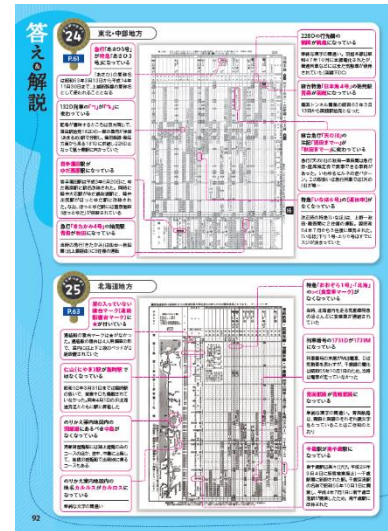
答え＆解説

24
P.61
東北・中部地方

急行「あさひ9号」が特急「あさひ3号」になっている

1320列車の「ワ」が「ち」に変わっている

普通列車が快速列車になっている

急行「きたかみ3号」の始発駅名が間違っている

22Dの行先欄の数字が増減になっている

特急「日本海4号」の発車時刻が変わっている

特急「はくたか」の…になっている

特急「いなほ6号」の「直通列車」がなくなっている

25
P.63
北海道地方

駅の入っていない…

特急「おおぞら1号」「北斗」の…がなくなっている

列車番号の1711Dが1731Mになっている

普通列車が快速列車になっている

千歳駅が南千歳駅になっている

92